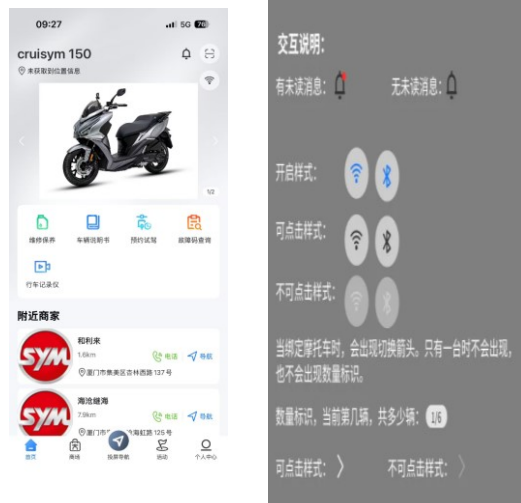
09:27
5G 76

cruisym 150
未获取到位置信息

1/2

维修保养
车辆说明书
预约试驾
故障码查询
行车记录仪

附近商家

SYM
和利来
1.6km
电话
导航
厦门市集美区杏林西路 137 号

SYM
海沧继海
7.9km
电话
导航
厦门市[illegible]海虹路 125 号

首页
商城
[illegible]
活动
个人中心

交互说明：

有未读消息：
无未读消息：

开启样式：

可点击样式：

不可点击样式：

当绑定摩托车时，会出现切换箭头。只有一台时不会出现，也不会出现数量标识。

数量标识，当前第几辆，共多少辆：1/6

可点击样式：〉
不可点击样式：〉